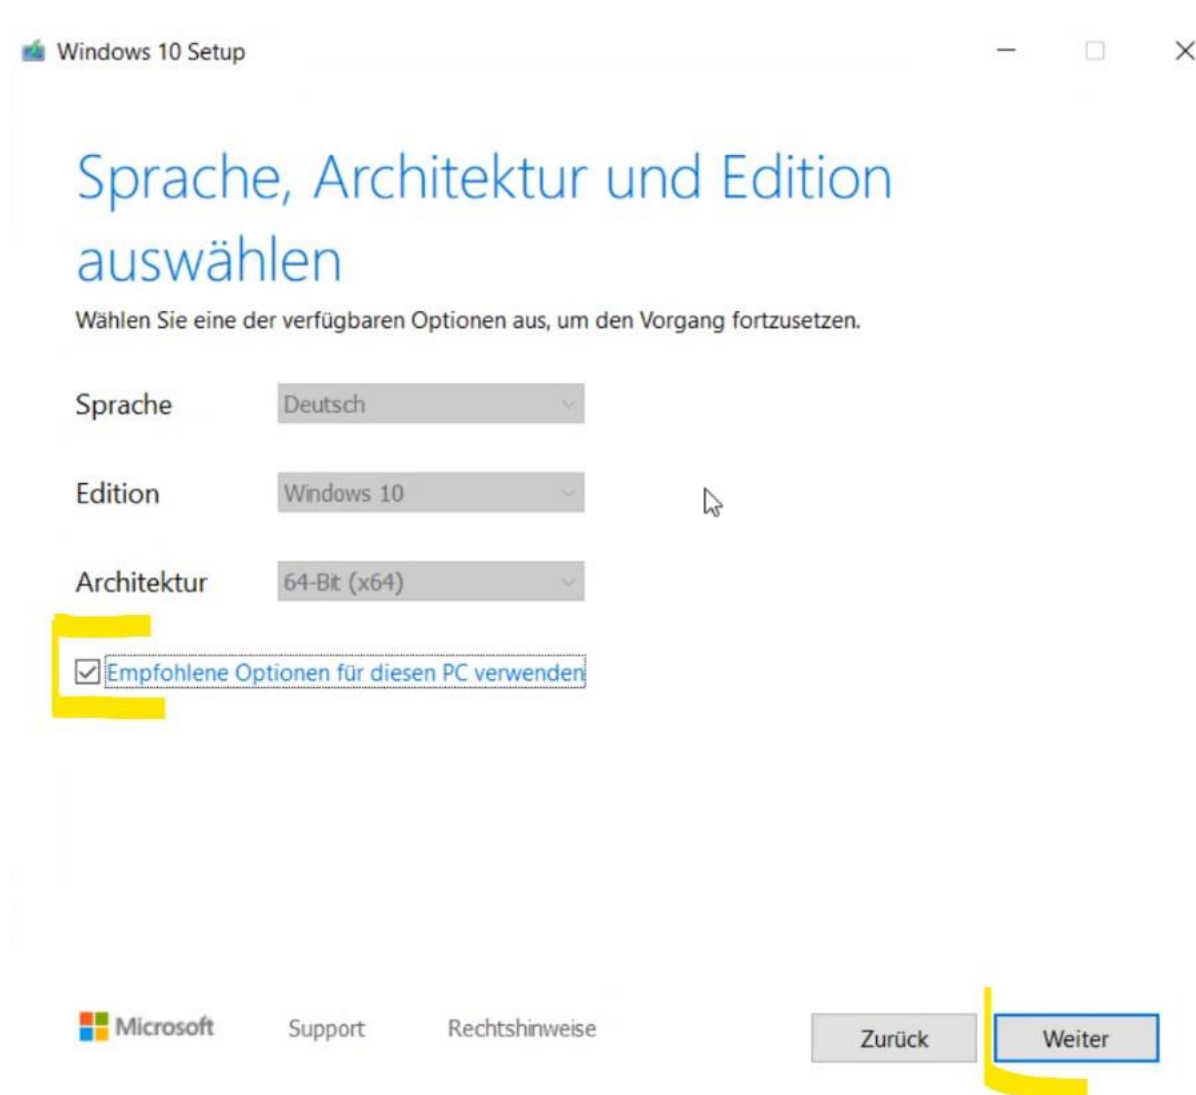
Windows 10 Setup

Sprache, Architektur und Edition auswählen

Wählen Sie eine der verfügbaren Optionen aus, um den Vorgang fortzusetzen.

Sprache Deutsch

Edition Windows 10

Architektur 64-Bit (x64)

Empfohlene Optionen für diesen PC verwenden

Microsoft Support Rechtshinweise

Zurück Weiter